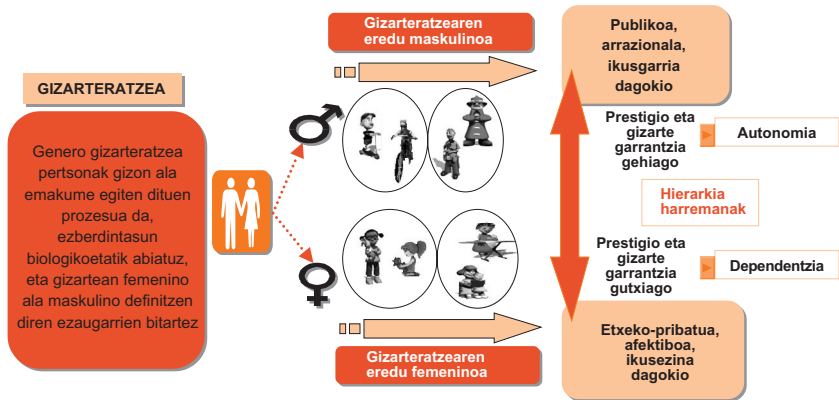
GIZARTERATZEA

Genero gizarteratzea pertsonak gizon ala emakume egiten dituen prozesua da, ezberdintasun biologikoetatik abiatuz, eta gizartean femenino ala maskulino definitzen diren ezaugarrien bitartez

Gizarteratzearen eredu maskulinoa

Publikoa, arrazionala, ikusgarria dagokio

Prestigio eta gizarte garrantzia gehiago

Autonomia

Hierarkia harremanak

Prestigio eta gizarte garrantzia gutxiago

Dependentzia

Etxeko-pribatua, afektiboa, ikusezina dagokio

Gizarteratzearen eredu femeninoa